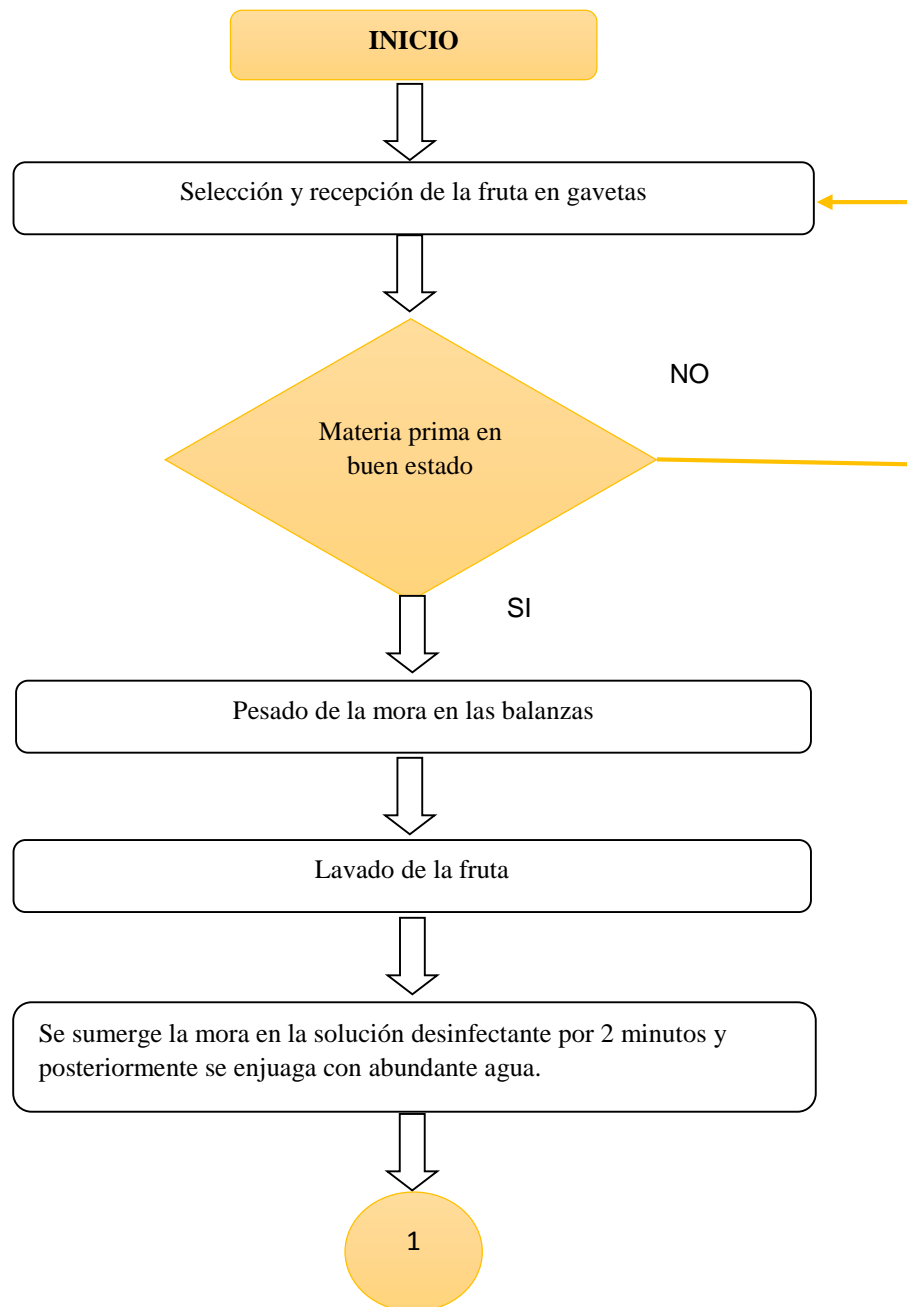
INICIO

Selección y recepción de la fruta en gavetas

NO

Materia prima en buen estado

SI

Pesado de la mora en las balanzas

Lavado de la fruta

Se sumerge la mora en la solución desinfectante por 2 minutos y posteriormente se enjuaga con abundante agua.

1